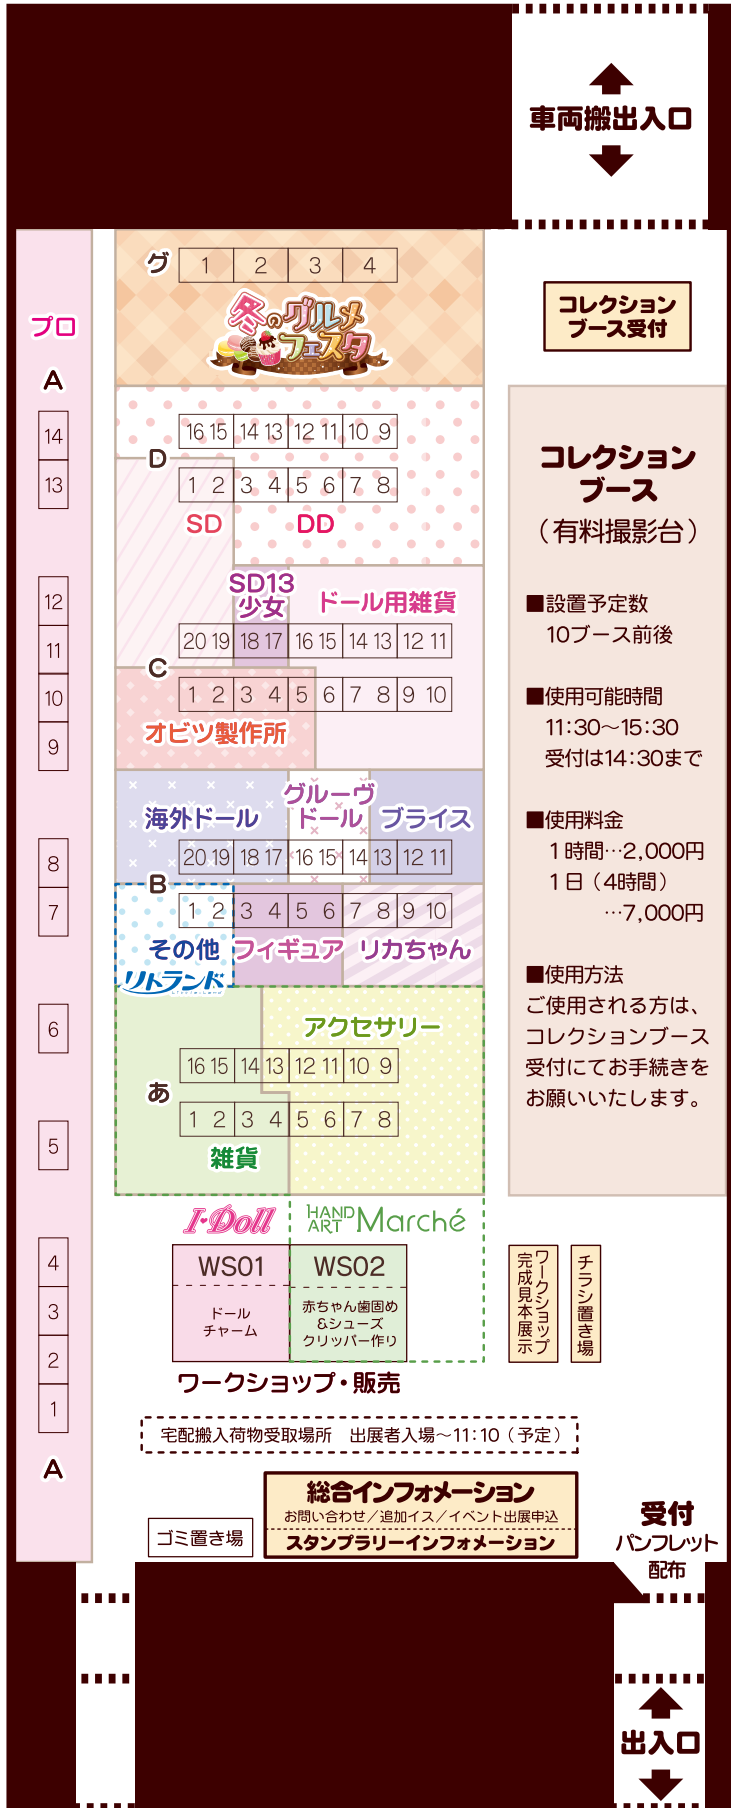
車両搬出入口

グ 1 2 3 4

冬のグルメフェスタ

コレクションブース受付

プロ

A

14
13
12
11
10
9
8
7
6
5
4
3
2
1

A

D
16 15 14 13 12 11 10 9
1 2 3 4 5 6 7 8
SD DD

SD13 少女 ドール用雑貨
20 19 18 17 16 15 14 13 12 11
C
1 2 3 4 5 6 7 8 9 10
オビツ製作所

海外ドール グルーヴドール ブライス
20 19 18 17 16 15 14 13 12 11
B
1 2 3 4 5 6 7 8 9 10
その他 リトランド フィギュア リカちゃん

アクセサリー
あ
16 15 14 13 12 11 10 9
1 2 3 4 5 6 7 8
雑貨

コレクションブース
（有料撮影台）

■設置予定数
10ブース前後

■使用可能時間
11:30〜15:30
受付は14:30まで

■使用料金
1時間…2,000円
1日（4時間）
…7,000円

■使用方法
ご使用される方は、コレクションブース受付にてお手続きをお願いいたします。

I-Doll HAND ART Marché
WS01
ドール
チャーム
WS02
赤ちゃん歯固め
&シューズ
クリッパー作り

ワークショップ完成見本展示
チラシ置き場

ワークショップ・販売

宅配搬入荷物受取場所 出展者入場〜11:10（予定）

総合インフォメーション
お問い合わせ／追加イス／イベント出展申込
スタンプラリーインフォメーション

ゴミ置き場

受付
パンフレット
配布

出入口